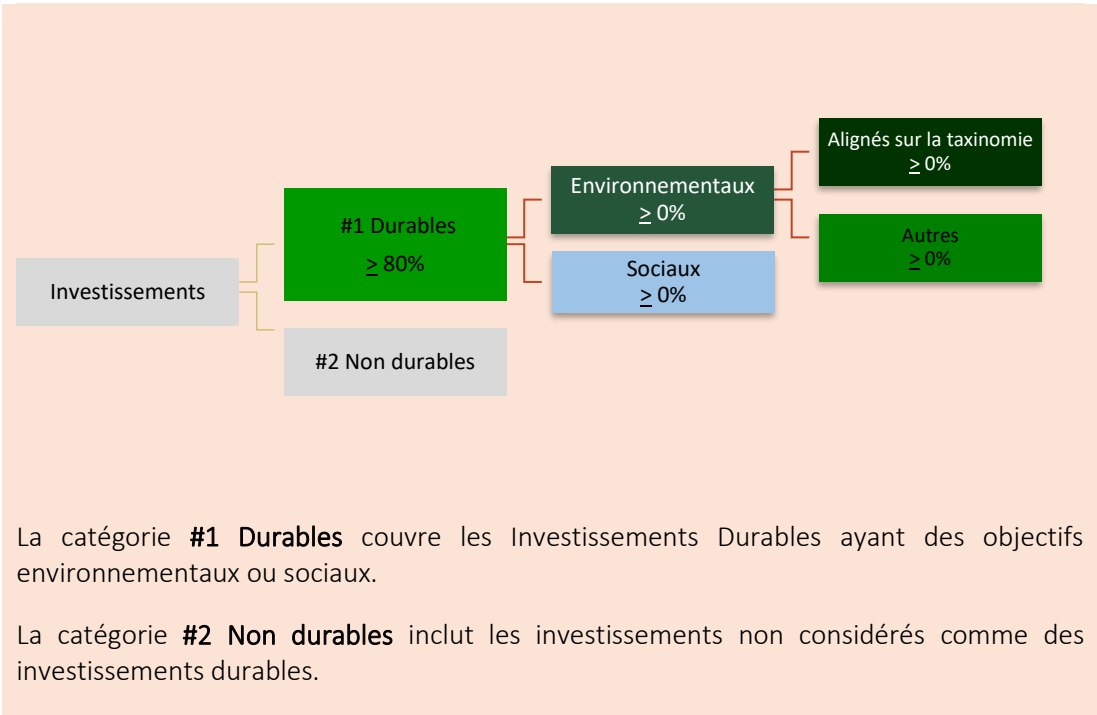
Investissements

#1 Durables
$\geq$ 80%

#2 Non durables

Environnementaux
$\geq$ 0%

Sociaux
$\geq$ 0%

Alignés sur la taxinomie
$\geq$ 0%

Autres
$\geq$ 0%

La catégorie **#1 Durables** couvre les Investissements Durables ayant des objectifs environnementaux ou sociaux.

La catégorie **#2 Non durables** inclut les investissements non considérés comme des investissements durables.